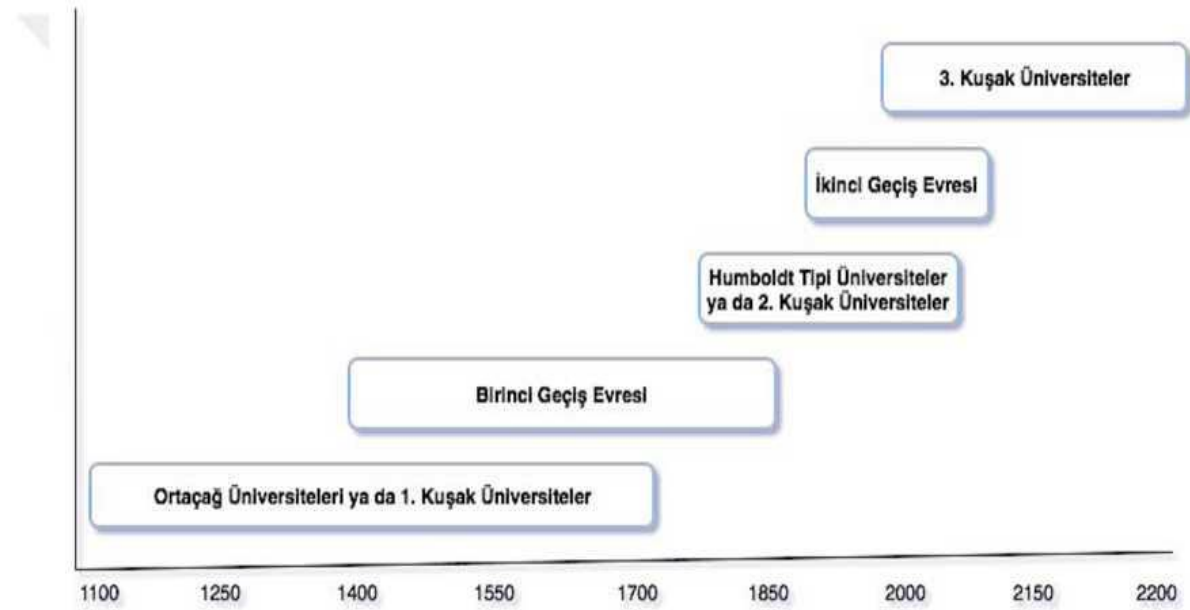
3. Kuşak Üniversiteler

İkinci Geçiş Evresi

Humboldt Tipi Üniversiteler ya da 2. Kuşak Üniversiteler

Birinci Geçiş Evresi

Ortaçağ Üniversiteleri ya da 1. Kuşak Üniversiteler

1100 1250 1400 1550 1700 1850 2000 2150 2200